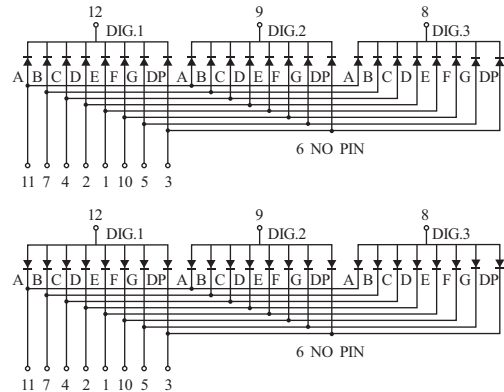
12
DIG.1
9
DIG.2
8
DIG.3
A B C D E F G DP A B C D E F G DP A B C D E F G DP
6 NO PIN
11 7 4 2 1 10 5 3

12
DIG.1
9
DIG.2
8
DIG.3
A B C D E F G DP A B C D E F G DP A B C D E F G DP
6 NO PIN
11 7 4 2 1 10 5 3